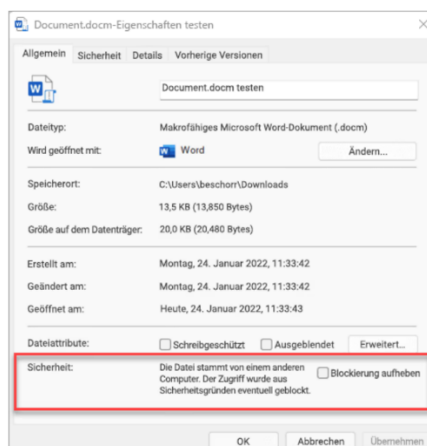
Document.docm-Eigenschaften testen

Allgemein Sicherheit Details Vorherige Versionen

Document.docm testen

Dateityp: Makrofähiges Microsoft Word-Dokument (.docm)

Wird geöffnet mit: Word Ändern...

Speicherort: C:\Users\beschorr\Downloads

Größe: 13,5 KB (13,850 Bytes)

Größe auf dem Datenträger: 20,0 KB (20,480 Bytes)

Erstellt am: Montag, 24. Januar 2022, 11:33:42

Geändert am: Montag, 24. Januar 2022, 11:33:42

Geöffnet am: Heute, 24. Januar 2022, 11:33:43

Dateiattribute: Schreibgeschützt Ausgeblendet Erweitert...

Sicherheit: Die Datei stammt von einem anderen Computer. Der Zugriff wurde aus Sicherheitsgründen eventuell geblockt. Blockierung aufheben

OK Abbrechen Übernehmen